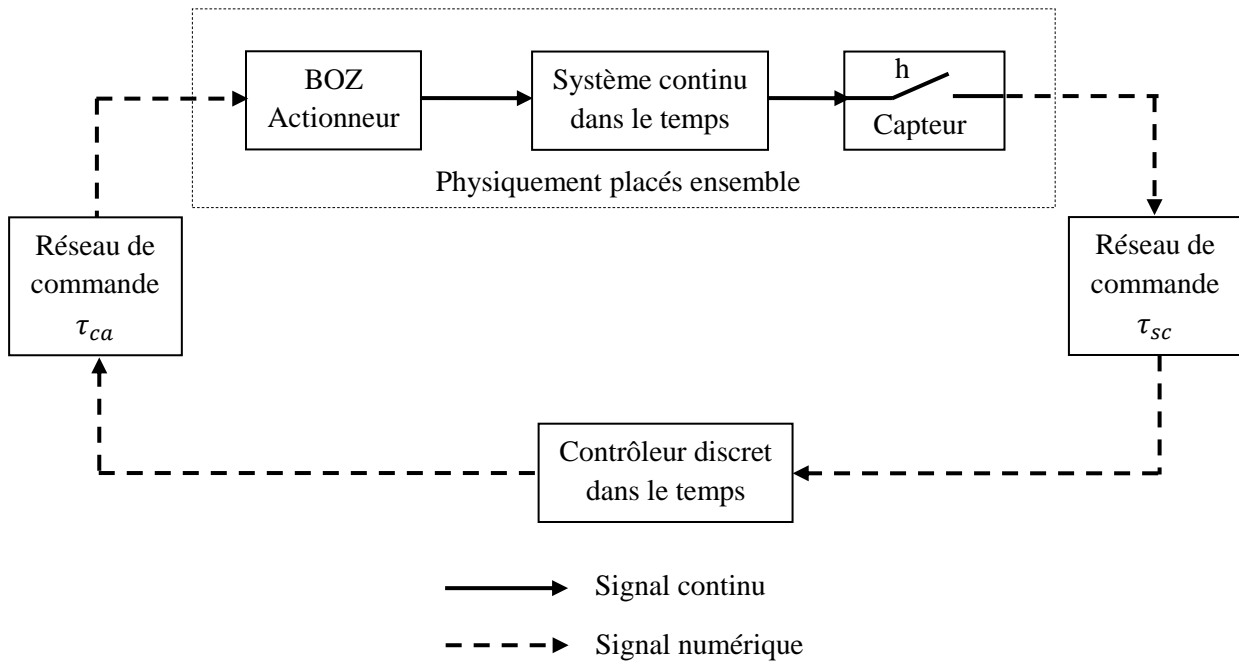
BOZ
Actionneur

Système continu dans le temps

h
Capteur

Physiquement placés ensemble

Réseau de commande
$\tau_{ca}$

Réseau de commande
$\tau_{sc}$

Contrôleur discret dans le temps

Signal continu

Signal numérique